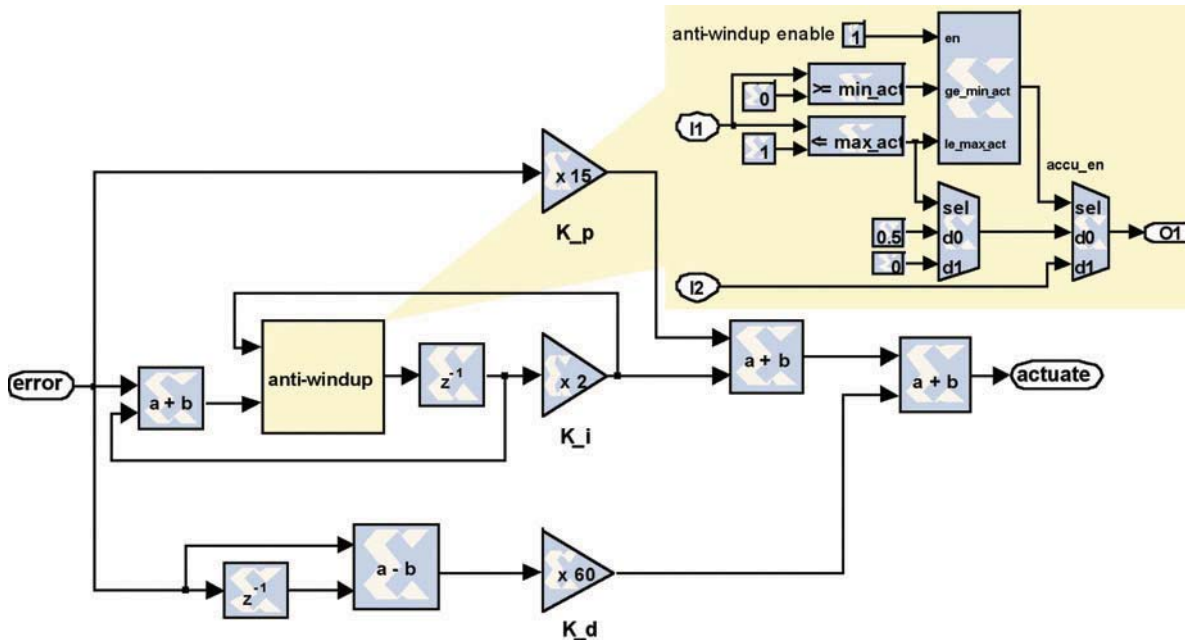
anti-windup enable 1

en

ge_min_act

le_max_act

0

>= min_act

I1

<= max_act

1

accu_en

sel

d0

d1

0.5

0

sel

d0

d1

O1

I2

x 15

K_p

error

a + b

anti-windup

$z^{-1}$

x 2

K_i

a + b

a + b

actuate

$z^{-1}$

a - b

x 60

K_d